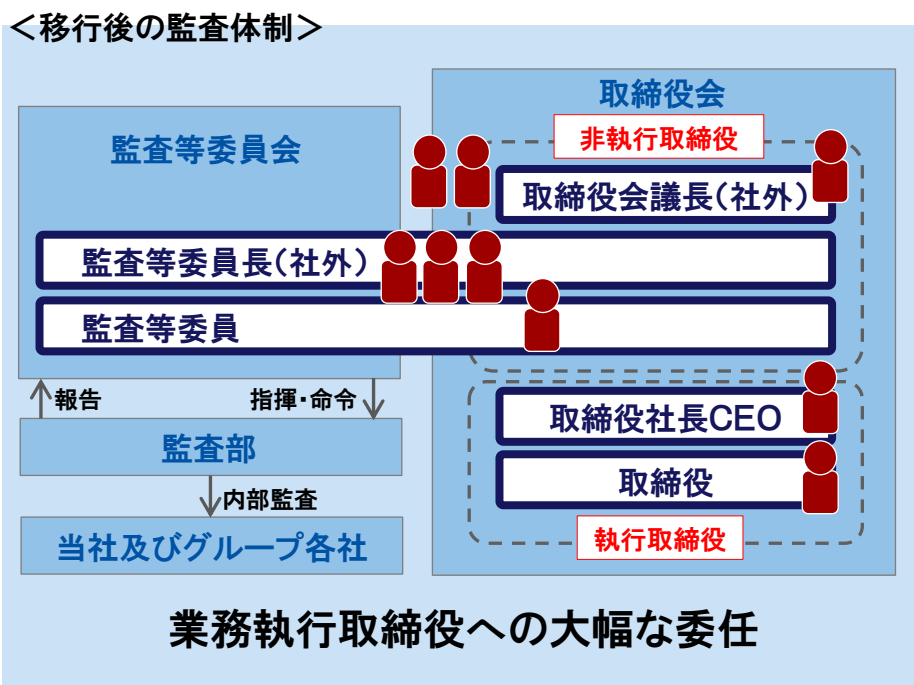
＜移行後の監査体制＞

取締役会

非執行取締役

監査等委員会

取締役会議長（社外）

監査等委員長（社外）

監査等委員

報告

指揮・命令

監査部

内部監査

当社及びグループ各社

取締役社長CEO

取締役

執行取締役

業務執行取締役への大幅な委任